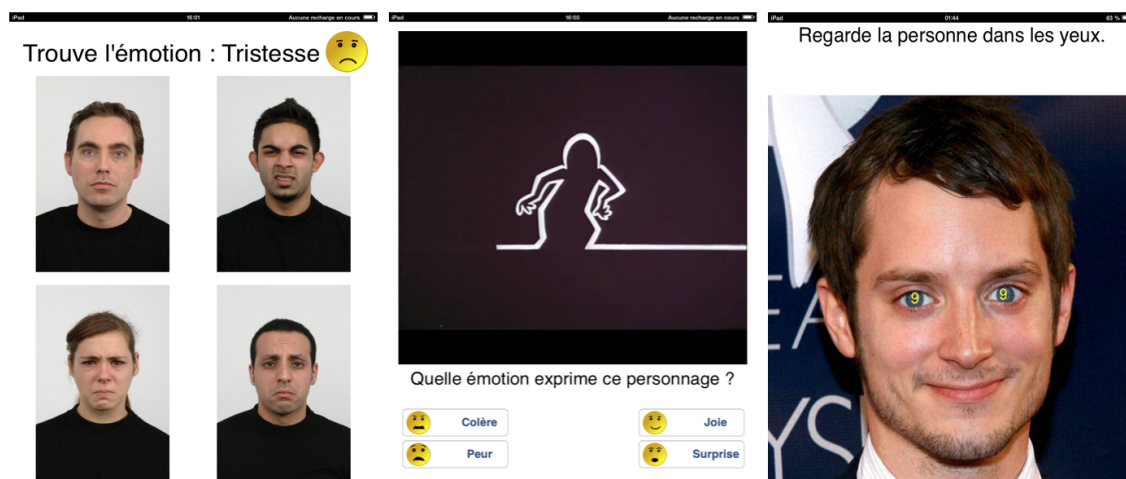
iPad 16:01 Aucune recharge en cours

Trouve l'émotion : Tristesse

iPad 16:03 Aucune recharge en cours

Quelle émotion exprime ce personnage ?

Colère

Joie

Peur

Surprise

iPad 01:44 83 %

Regarde la personne dans les yeux.

9 9